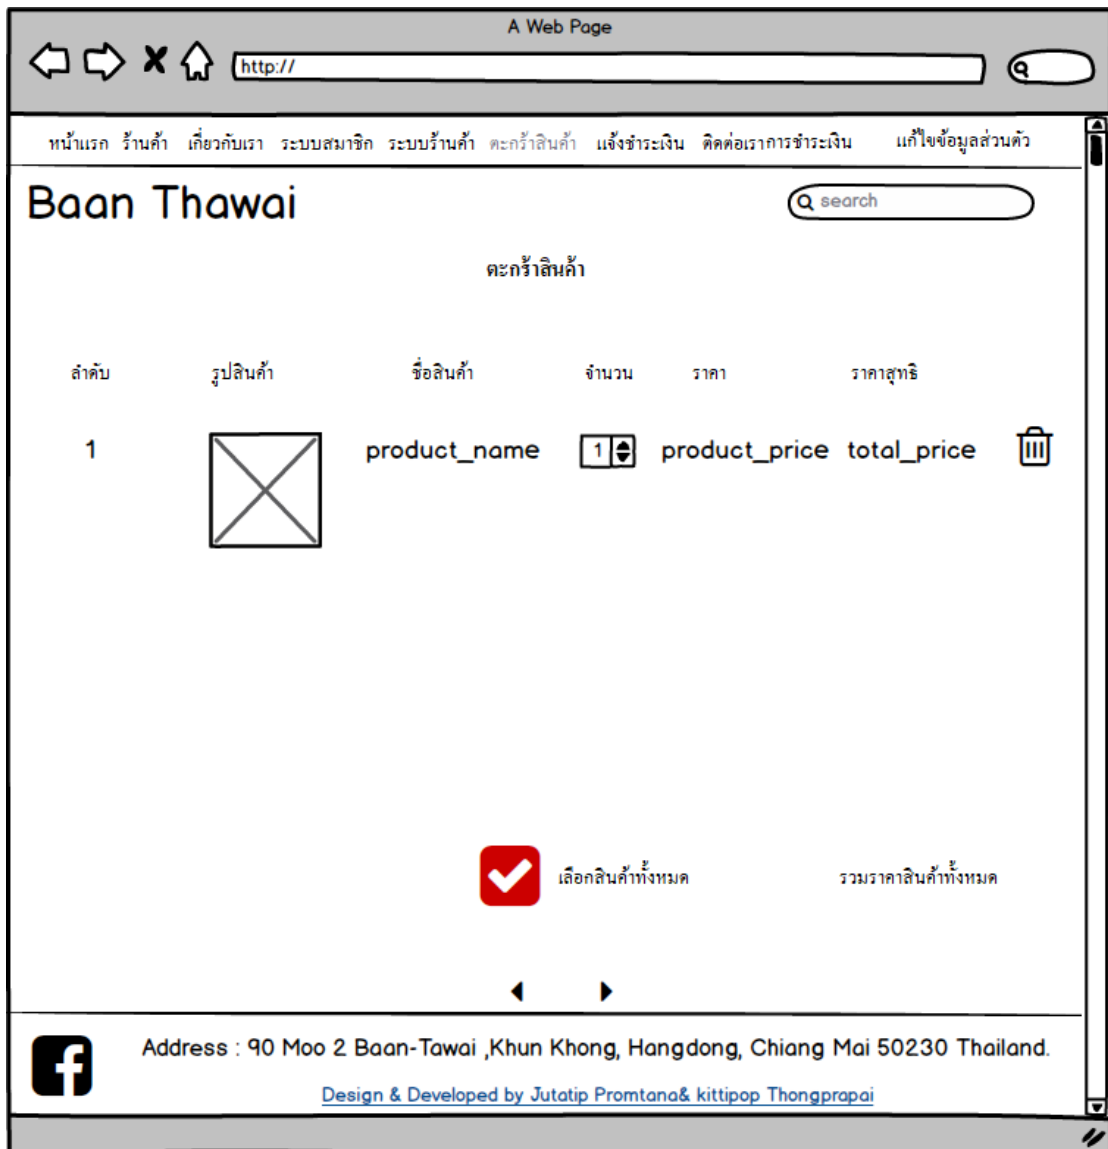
A Web Page

http://

หน้าแรก ร้านค้า เกี่ยวกับเรา ระบบสมาชิก ระบบร้านค้า ตะกร้าสินค้า แจ้งชำระเงิน ติดต่อเราการชำระเงิน แก้ไขข้อมูลส่วนตัว

Baan Thawai

search

ตะกร้าสินค้า

| ลำดับ | รูปสินค้า | ชื่อสินค้า | จำนวน | ราคา | ราคาสุทธิ |
|---|---|---|---|---|---|
| 1 | | product_name | 1 | product_price | total_price |

เลือกสินค้าทั้งหมด

รวมราคาสินค้าทั้งหมด

Address : 90 Moo 2 Baan-Tawai ,Khun Khong, Hangdong, Chiang Mai 50230 Thailand.

Design & Developed by Jutatip Promtana& kittipop Thongprapai